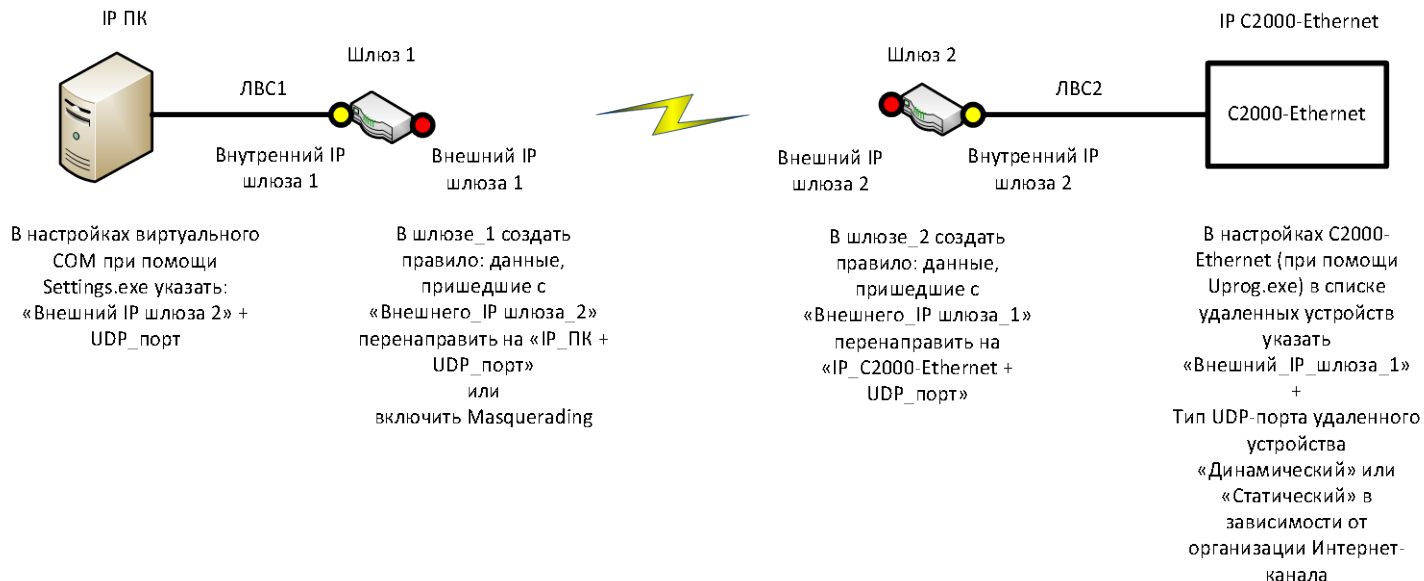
IP ПК

Шлюз 1

ЛВС1

Внутренний IP шлюза 1

Внешний IP шлюза 1

Шлюз 2

ЛВС2

Внешний IP шлюза 2

Внутренний IP шлюза 2

IP C2000-Ethernet

C2000-Ethernet

В настройках виртуального COM при помощи Settings.exe указать: «Внешний IP шлюза 2» + UDP_порт

В шлюзе_1 создать правило: данные, пришедшие с «Внешнего_IP шлюза_2» перенаправить на «IP_ПК + UDP_порт» или включить Masquerading

В шлюзе_2 создать правило: данные, пришедшие с «Внешнего_IP шлюза_1» перенаправить на «IP_C2000-Ethernet + UDP_порт»

В настройках C2000-Ethernet (при помощи Uprog.exe) в списке удаленных устройств указать «Внешний_IP_шлюза_1» + Тип UDP-порта удаленного устройства «Динамический» или «Статический» в зависимости от организации Интернет-канала